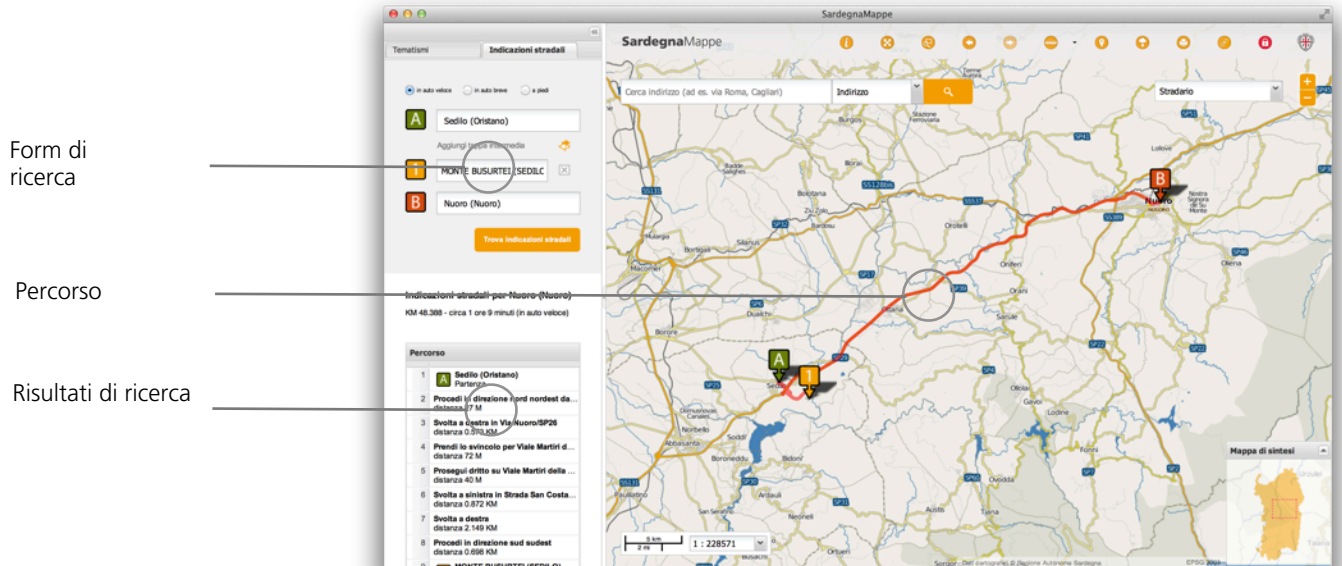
Form di ricerca

Percorso

Risultati di ricerca

SardegnaMappe

Tematismi | Indicazioni stradali

in auto veloce | in auto breve | a piedi

A Sedilo (Oristano)

Aggiungi tappa intermedia

1 MONTE BUSURTEI (SEDILO

B Nuoro (Nuoro)

Trova indicazioni stradali

Indicazioni stradali per Nuoro (Nuoro)

KM 48.388 - circa 1 ore 9 minuti (in auto veloce)

Percorso

| | |
|---|---|
| 1 | Sedilo (Oristano) Partenza |
| 2 | Procedi in direzione nord nordest da... distanza 37 M |
| 3 | Svolta a destra in Via Nuoro/SP26 distanza 0.573 KM |
| 4 | Prendi lo svincolo per Viale Martiri d... distanza 72 M |
| 5 | Prosegui dritto su Viale Martiri della ... distanza 40 M |
| 6 | Svolta a sinistra in Strada San Costa... distanza 0.872 KM |
| 7 | Svolta a destra distanza 2.149 KM |
| 8 | Procedi in direzione sud sudest distanza 0.698 KM |
| 9 | MONTE BUSURTEI (SEDILO) |

SardegnaMappe

Cerca indirizzo (ad es. via Roma, Cagliari) | Indirizzo

Stradario

Mappa di sintesi

5 km
2 mi

1 : 228571

Nuoro

Sedilo

Dati cartografici di Regione Autonoma Sardegna

EPSG